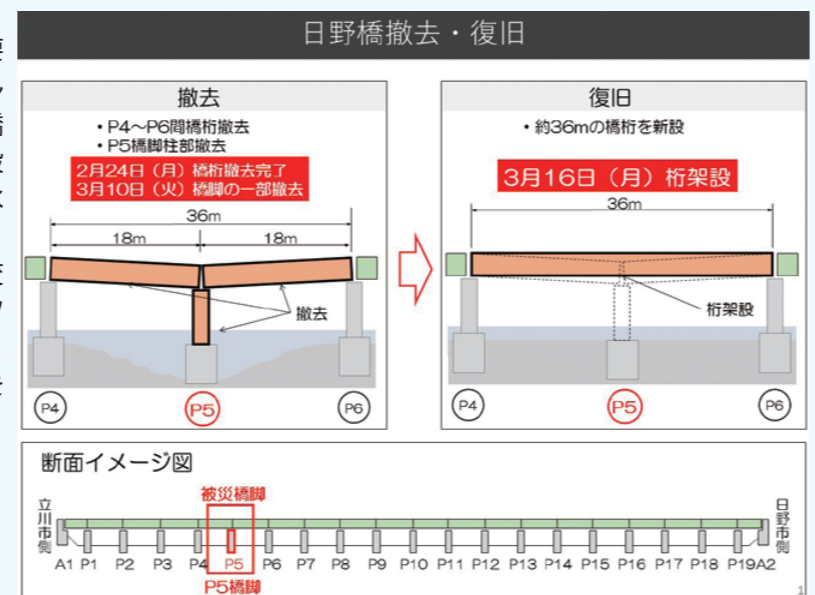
日野橋撤去・復旧

撤去

・P4～P6間橋桁撤去
・P5橋脚柱部撤去

2月24日（月）橋桁撤去完了
3月10日（火）橋脚の一部撤去

36m
18m
18m

撤去

P4
P5
P6

復旧

・約36mの橋桁を新設

3月16日（月）桁架設

36m

桁架設

P4
P5
P6

断面イメージ図

被災橋脚

立川市側

日野市側

A1 P1 P2 P3 P4 P5 P6 P7 P8 P9 P10 P11 P12 P13 P14 P15 P16 P17 P18 P19 A2

P5橋脚

1